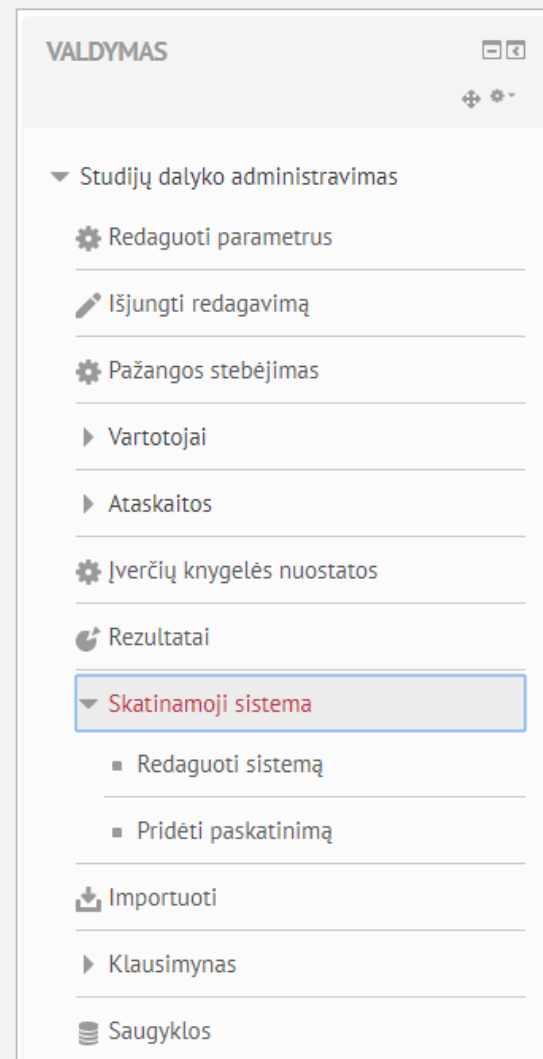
VALDYMAS

Studijų dalyko administravimas

Redaguoti parametrus

Išjungti redagavimą

Pažangos stebėjimas

Vartotojai

Ataskaitos

Įverčių knygelės nuostatos

Rezultatai

Skatinamoji sistema

Redaguoti sistemą

Pridėti paskatinimą

Importuoti

Klausimynas

Saugyklos